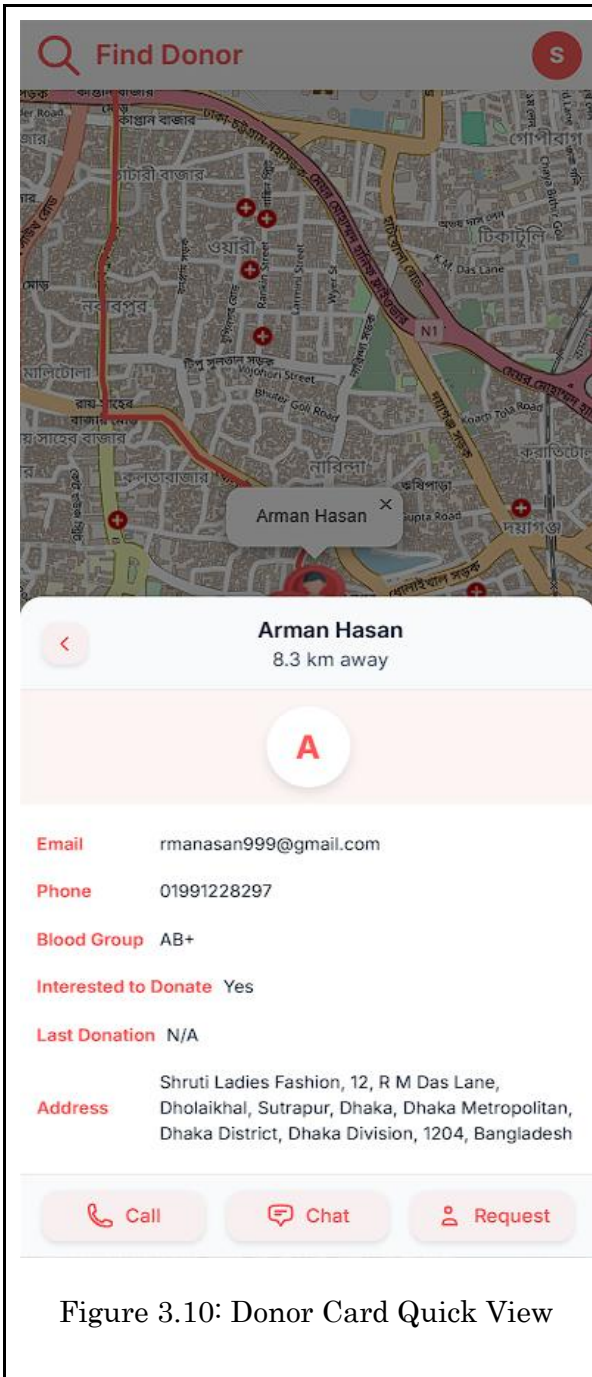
Find Donor

S

কাপ্তান বাজার

গোপীবাগ

টাকাটুলি

ওয়ারী

K M Das Lane

N1

Rankin Street

Larmini Street

Wyer St

নবাবপুর

মালিটোলা

Vojohori Street

Bhuter Goli Road

Koarh Tola Road

নারিন্দা

করাটিটোলা

Sutra Road

দয়াগঞ্জ

Arman Hasan ×

Arman Hasan
8.3 km away

A

Email rmanasan999@gmail.com

Phone 01991228297

Blood Group AB+

Interested to Donate Yes

Last Donation N/A

Address Shruti Ladies Fashion, 12, R M Das Lane, Dholaikhal, Sutrapur, Dhaka, Dhaka Metropolitan, Dhaka District, Dhaka Division, 1204, Bangladesh

Call Chat Request

Figure 3.10: Donor Card Quick View